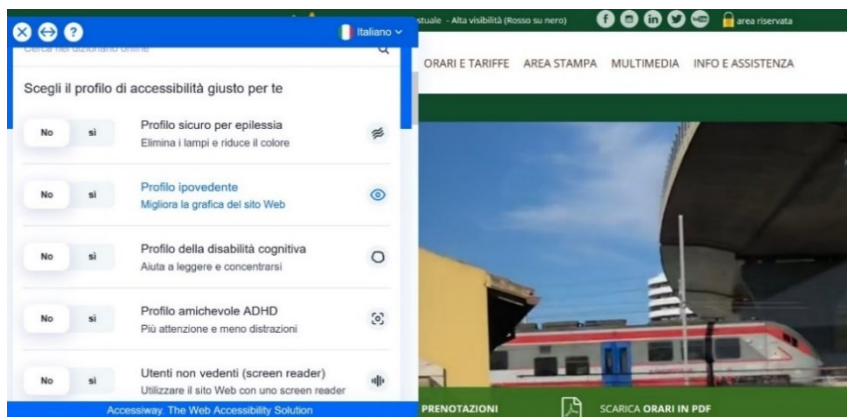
Italiano

Cerca nel dizionario online

Scegli il profilo di accessibilità giusto per te

No sì Profilo sicuro per epilessia
Elimina i lampi e riduce il colore

No sì Profilo ipovedente
Migliora la grafica del sito Web

No sì Profilo della disabilità cognitiva
Aiuta a leggere e concentrarsi

No sì Profilo amichevole ADHD
Più attenzione e meno distrazioni

No sì Utenti non vedenti (screen reader)
Utilizzare il sito Web con uno screen reader

Accessiway. The Web Accessibility Solution

stuale - Alta visibilità (Rosso su nero) area riservata

ORARI E TARIFFE AREA STAMPA MULTIMEDIA INFO E ASSISTENZA

PRENOTAZIONI SCARICA ORARI IN PDF